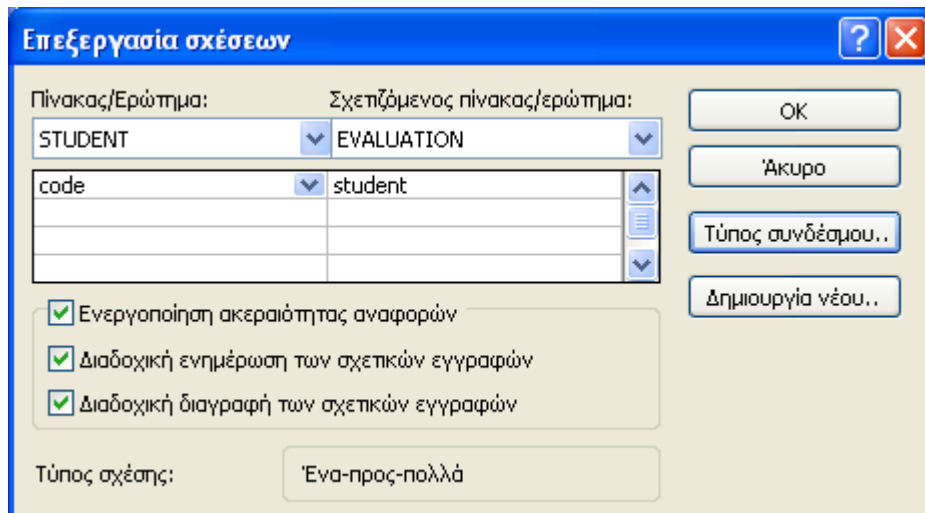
Επεξεργασία σχέσεων

Πίνακας/Ερώτημα:

Σχετιζόμενος πίνακας/ερώτημα:

STUDENT

EVALUATION

| code | student |
|---|---|
| | |
| | |
| | |

OK

Άκυρο

Τύπος συνδέσμου..

Δημιουργία νέου..

Ενεργοποίηση ακεραιότητας αναφορών

Διαδοχική ενημέρωση των σχετικών εγγραφών

Διαδοχική διαγραφή των σχετικών εγγραφών

Τύπος σχέσης:

Ένα-προς-πολλά